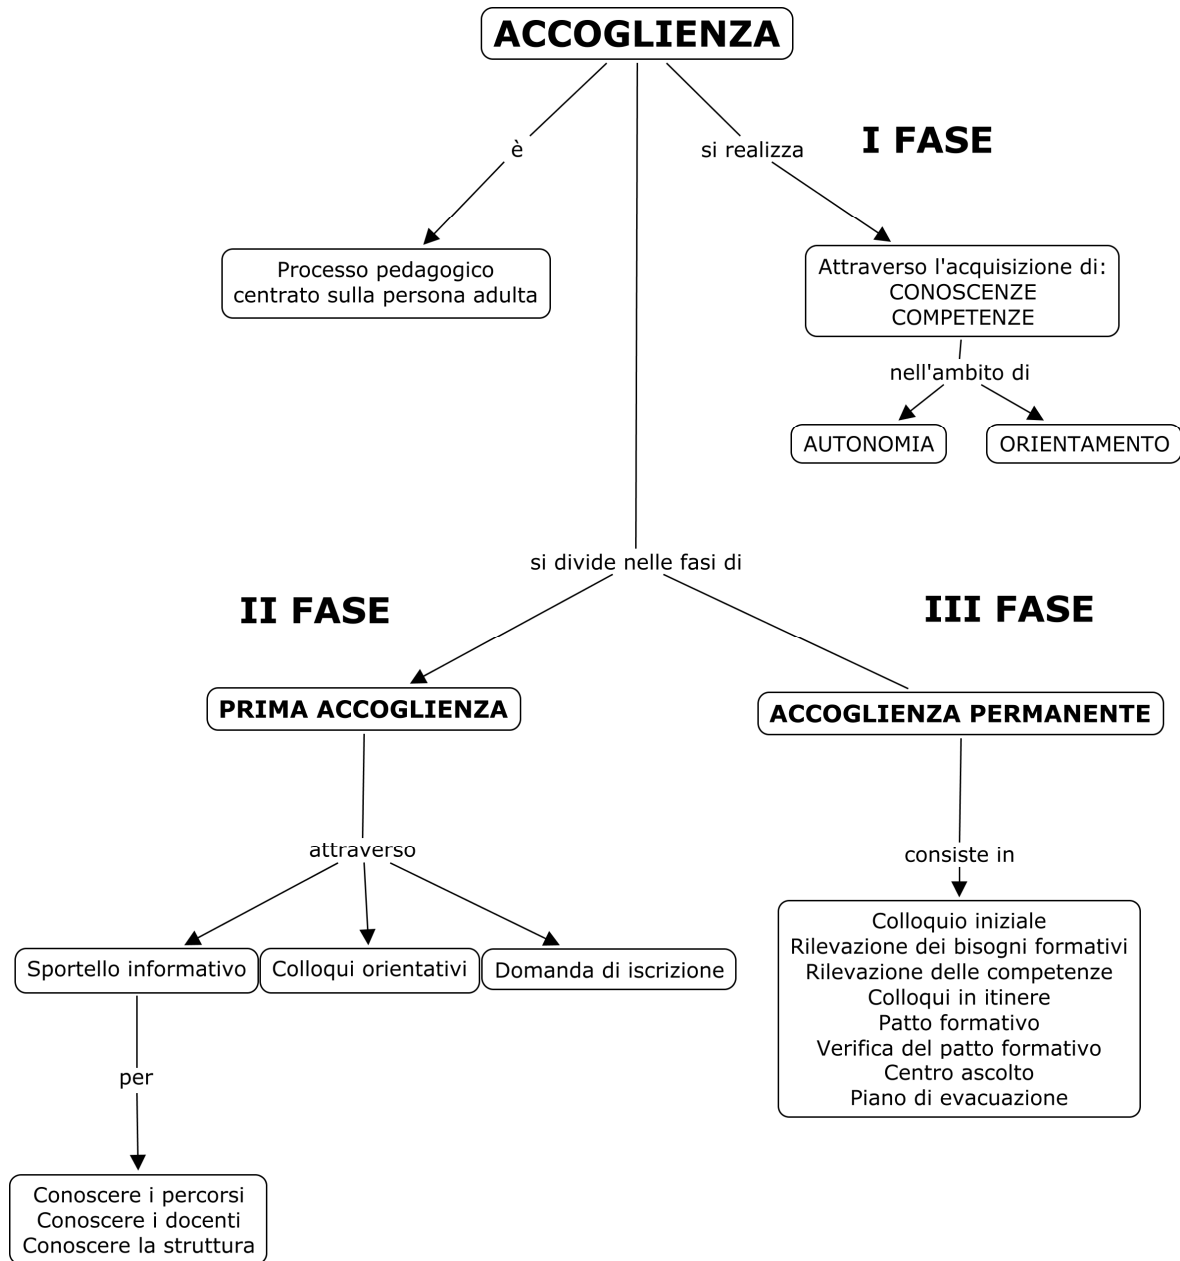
ACCOGLIENZA

è

Processo pedagogico centrato sulla persona adulta

si realizza

I FASE

Attraverso l'acquisizione di:
CONOSCENZE
COMPETENZE

nell'ambito di

AUTONOMIA

ORIENTAMENTO

si divide nelle fasi di

II FASE

III FASE

PRIMA ACCOGLIENZA

ACCOGLIENZA PERMANENTE

attraverso

Sportello informativo

Colloqui orientativi

Domanda di iscrizione

per

Conoscere i percorsi
Conoscere i docenti
Conoscere la struttura

consiste in

Colloquio iniziale
Rilevazione dei bisogni formativi
Rilevazione delle competenze
Colloqui in itinere
Patto formativo
Verifica del patto formativo
Centro ascolto
Piano di evacuazione